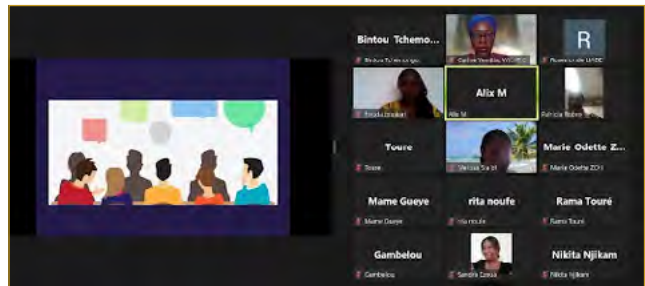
Bintou Tchemo...

Bintou Tchemongo

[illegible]

R

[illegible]

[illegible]

Alix M

Alix M

Patricia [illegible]

Toure

Toure

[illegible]

Marie Odette Z...

Marie Odette ZOH

Mame Gueye

Mame Gueye

rita noufe

rita noufe

Rama Touré

Rama Touré

Gambelou

Gambelou

Sandra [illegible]

Nikita Njikam

Nikita Njikam